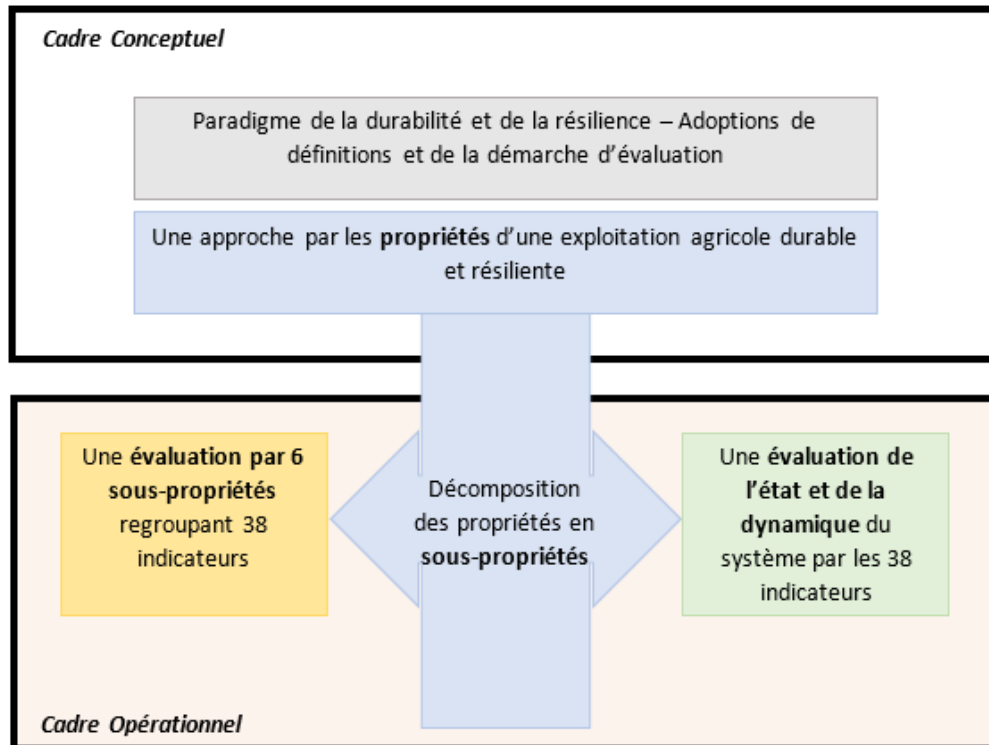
Cadre Conceptuel

Paradigme de la durabilité et de la résilience – Adoptions de définitions et de la démarche d'évaluation

Une approche par les **propriétés** d'une exploitation agricole durable et résiliente

Une **évaluation par 6 sous-propriétés** regroupant 38 indicateurs

Décomposition des propriétés en **sous-propriétés**

Une **évaluation de l'état et de la dynamique** du système par les 38 indicateurs

Cadre Opérationnel